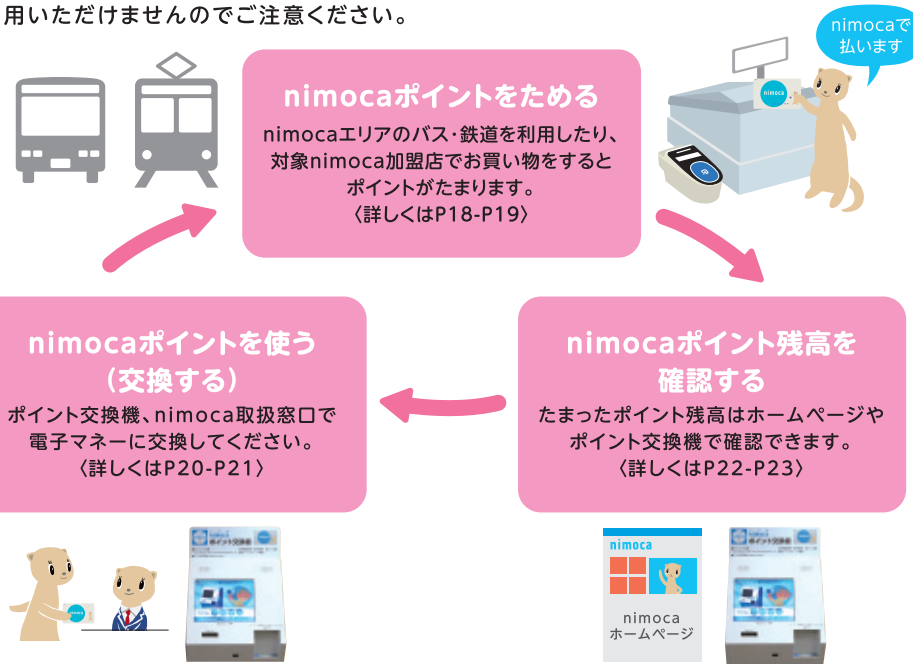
用いただけませんのでご注意ください。

nimocaで払います

nimocaポイントをためる

nimocaエリアのバス･鉄道を利用したり、対象nimoca加盟店でお買い物をするとポイントがたまります。〈詳しくはP18-P19〉

nimoca

nimocaポイントを使う（交換する）

ポイント交換機、nimoca取扱窓口で電子マネーに交換してください。〈詳しくはP20-P21〉

nimocaポイント残高を確認する

たまったポイント残高はホームページやポイント交換機で確認できます。〈詳しくはP22-P23〉

nimoca

nimoca ホームページ